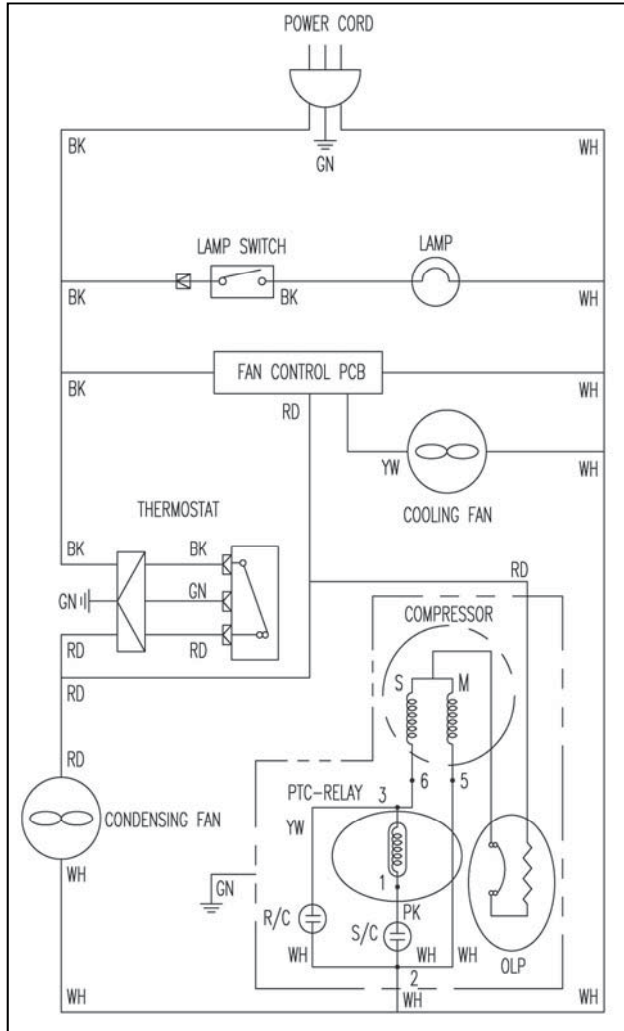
POWER CORD

BK
GN
WH

LAMP SWITCH
LAMP
BK
BK
WH

FAN CONTROL PCB
BK
WH
RD

YW
WH
COOLING FAN

THERMOSTAT
BK
BK
GN
GN
RD
RD
RD

COMPRESSOR
S
M
6
5

RD
RD
CONDENSING FAN
WH

PTC-RELAY
3
YW
1
GN
R/C
PK
S/C
WH
WH
WH
OLP
2
WH
WH
WH